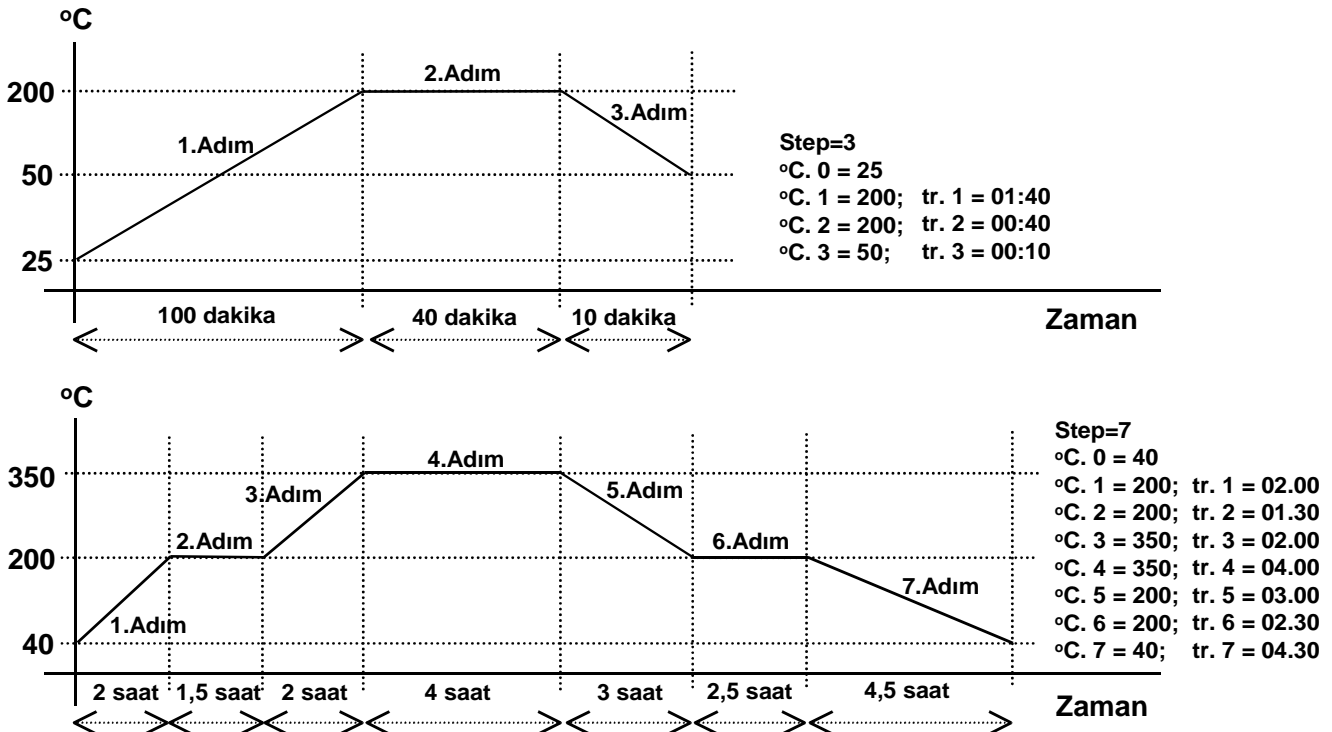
°C

200

50

25

2.Adım

1.Adım

3.Adım

Step=3
°C. 0 = 25
°C. 1 = 200; tr. 1 = 01:40
°C. 2 = 200; tr. 2 = 00:40
°C. 3 = 50; tr. 3 = 00:10

100 dakika

40 dakika

10 dakika

Zaman

°C

350

200

40

4.Adım

3.Adım

5.Adım

2.Adım

6.Adım

7.Adım

1.Adım

Step=7
°C. 0 = 40
°C. 1 = 200; tr. 1 = 02.00
°C. 2 = 200; tr. 2 = 01.30
°C. 3 = 350; tr. 3 = 02.00
°C. 4 = 350; tr. 4 = 04.00
°C. 5 = 200; tr. 5 = 03.00
°C. 6 = 200; tr. 6 = 02.30
°C. 7 = 40; tr. 7 = 04.30

2 saat

1,5 saat

2 saat

4 saat

3 saat

2,5 saat

4,5 saat

Zaman